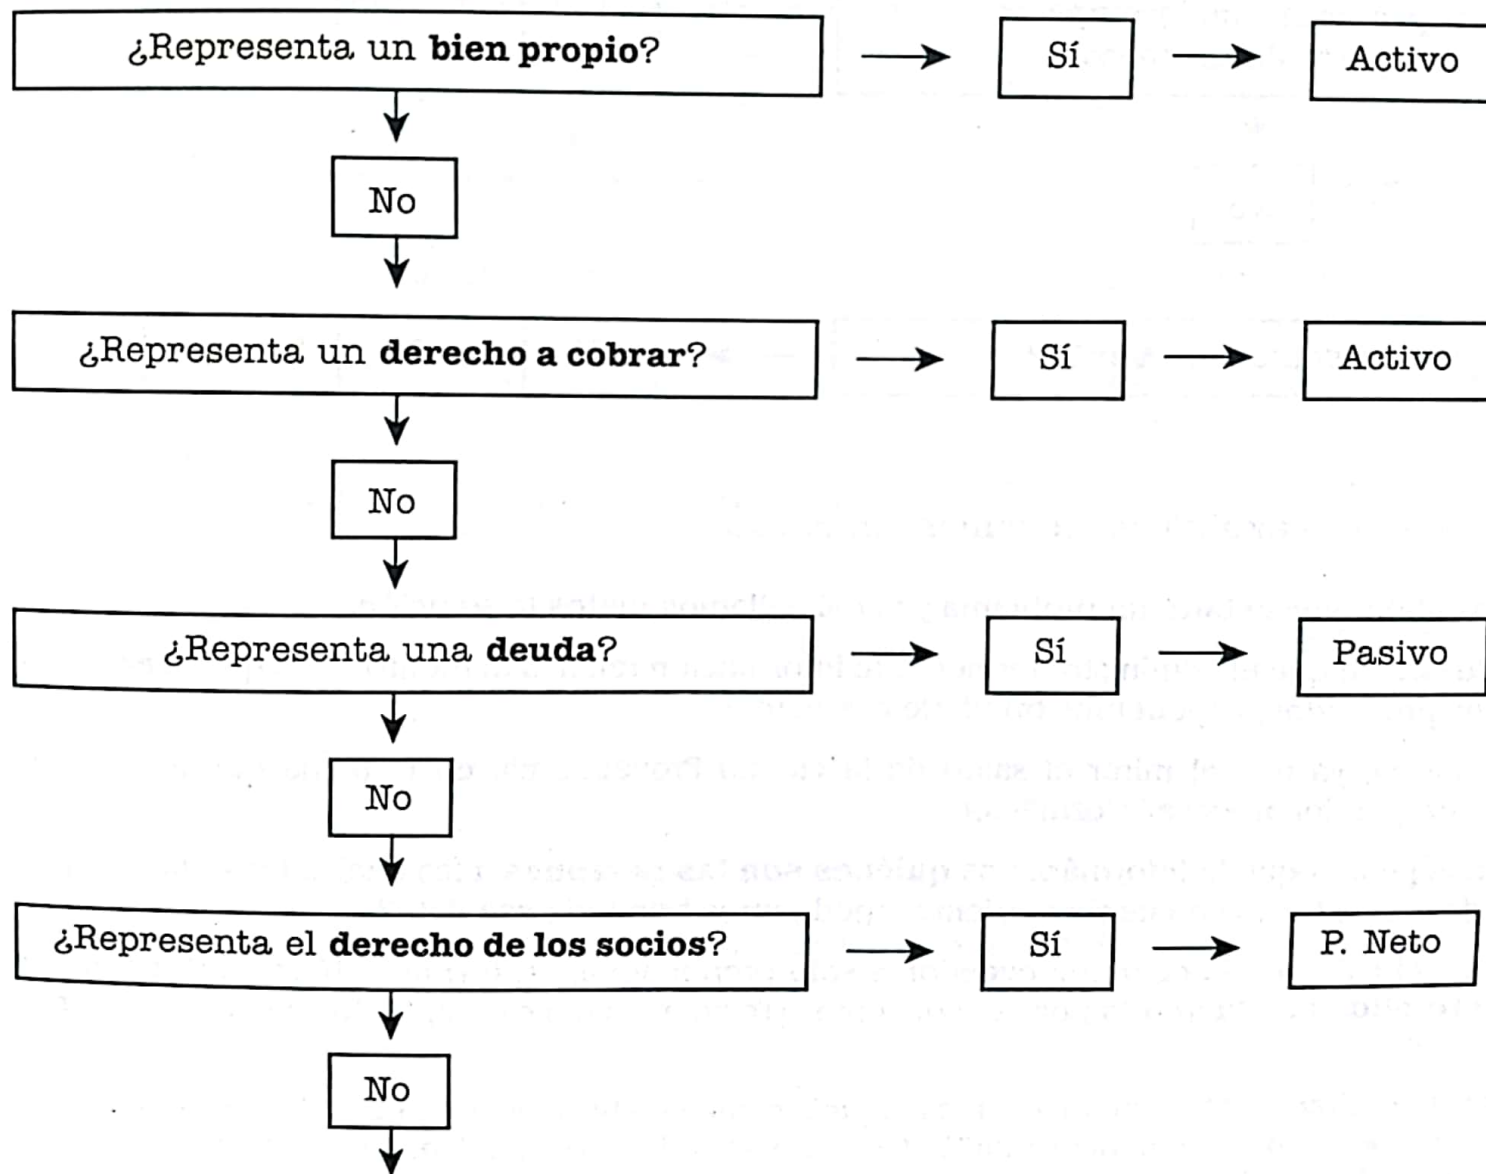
¿Representa un **bien propio**?

Sí

Activo

No

¿Representa un **derecho a cobrar**?

Sí

Activo

No

¿Representa una **deuda**?

Sí

Pasivo

No

¿Representa el **derecho de los socios**?

Sí

P. Neto

No